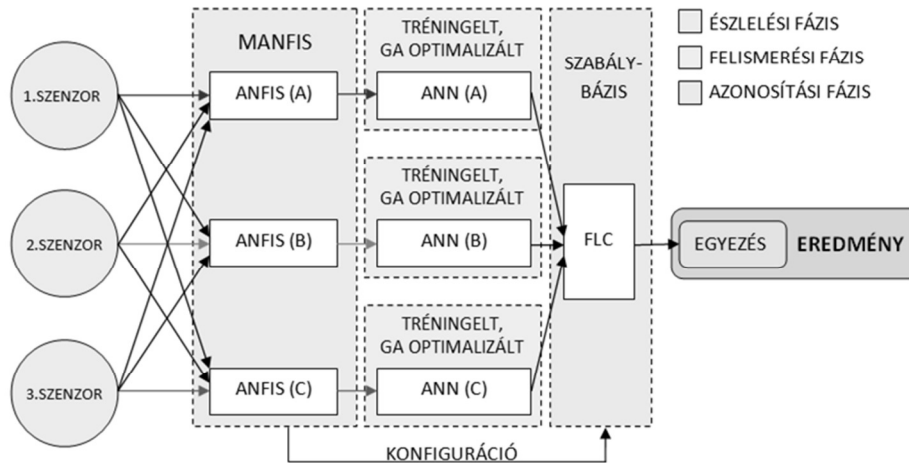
ÉSZLELÉSI FÁZIS
FELISMERÉSI FÁZIS
AZONOSÍTÁSI FÁZIS

1.SZENZOR
2.SZENZOR
3.SZENZOR

MANFIS
ANFIS (A)
ANFIS (B)
ANFIS (C)

TRÉNINGELT, GA OPTIMALIZÁLT
ANN (A)
TRÉNINGELT, GA OPTIMALIZÁLT
ANN (B)
TRÉNINGELT, GA OPTIMALIZÁLT
ANN (C)

SZABÁLY-BÁZIS
FLC

EGYEZÉS
EREDMÉNY

KONFIGURÁCIÓ